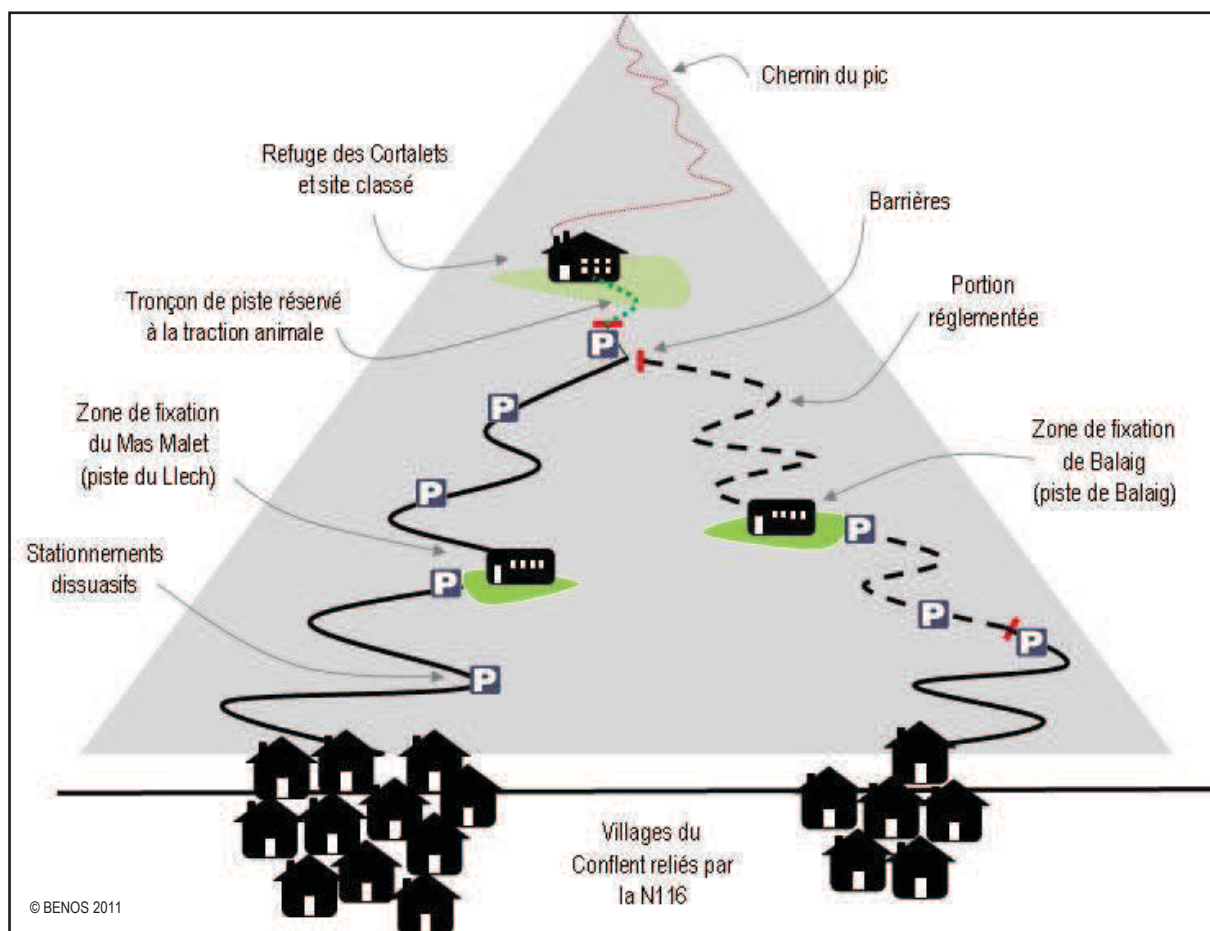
Chemin du pic

Refuge des Cortalets et site classé

Barrières

Tronçon de piste réservé à la traction animale

Portion réglementée

P

P

Zone de fixation du Mas Malet (piste du Llech)

Zone de fixation de Balaig (piste de Balaig)

P

P

Stationnements dissuasifs

P

P

P

P

Villages du Conflent reliés par la N116

© BENOS 2011